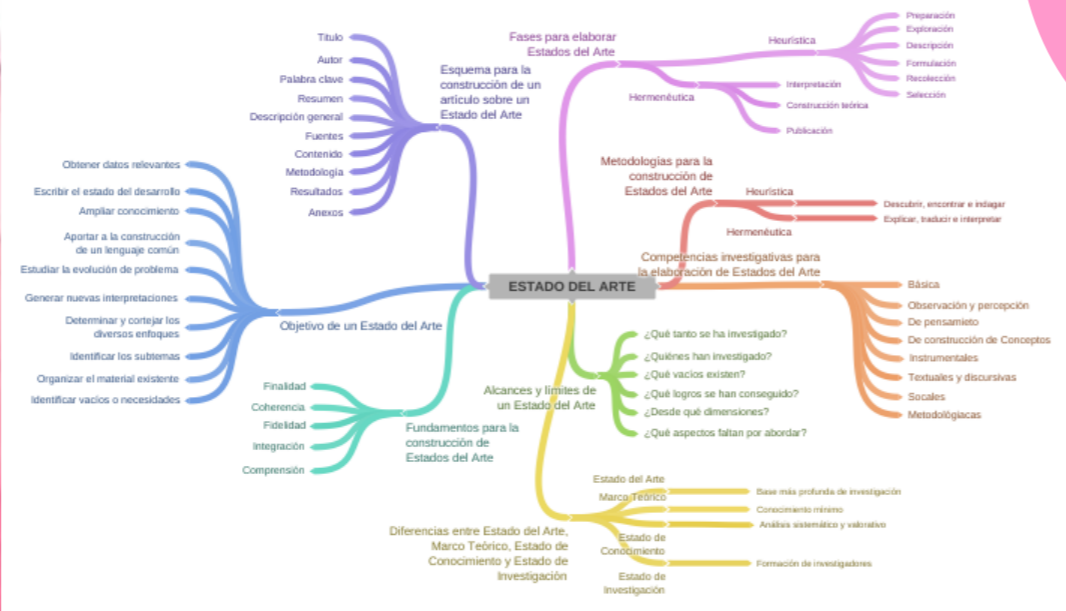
ESTADO DEL ARTE

Esquema para la construcción de un artículo sobre un Estado del Arte

Titulo
Autor
Palabra clave
Resumen
Descripción general
Fuentes
Contenido
Metodología
Resultados
Anexos

Fases para elaborar Estados del Arte

Heurística
Preparación
Exploración
Descripción
Formulación
Recolección
Selección

Hermenéutica
Interpretación
Construcción teórica
Publicación

Metodologías para la construcción de Estados del Arte

Heurística
Descubrir, encontrar e indagar
Hermenéutica
Explicar, traducir e interpretar

Competencias investigativas para la elaboración de Estados del Arte

Básica
Observación y percepción
De pensamiento
De construcción de Conceptos
Instrumentales
Textuales y discursivas
Sociales
Metodológiacas

Alcances y límites de un Estado del Arte

¿Qué tanto se ha investigado?
¿Quiénes han investigado?
¿Qué vacíos existen?
¿Qué logros se han conseguido?
¿Desde qué dimensiones?
¿Qué aspectos faltan por abordar?

Diferencias entre Estado del Arte, Marco Teórico, Estado de Conocimiento y Estado de Investigación

Estado del Arte
Marco Teórico
Base más profunda de investigación
Conocimiento mínimo
Análisis sistemático y valorativo
Estado de Conocimiento
Formación de investigadores
Estado de Investigación

Objetivo de un Estado del Arte

Obtener datos relevantes
Escribir el estado del desarrollo
Ampliar conocimiento
Aportar a la construcción de un lenguaje común
Estudiar la evolución de problema
Generar nuevas interpretaciones
Determinar y cortejar los diversos enfoques
Identificar los subtemas
Organizar el material existente
Identificar vacíos o necesidades

Fundamentos para la construcción de Estados del Arte

Finalidad
Coherencia
Fidelidad
Integración
Comprensión